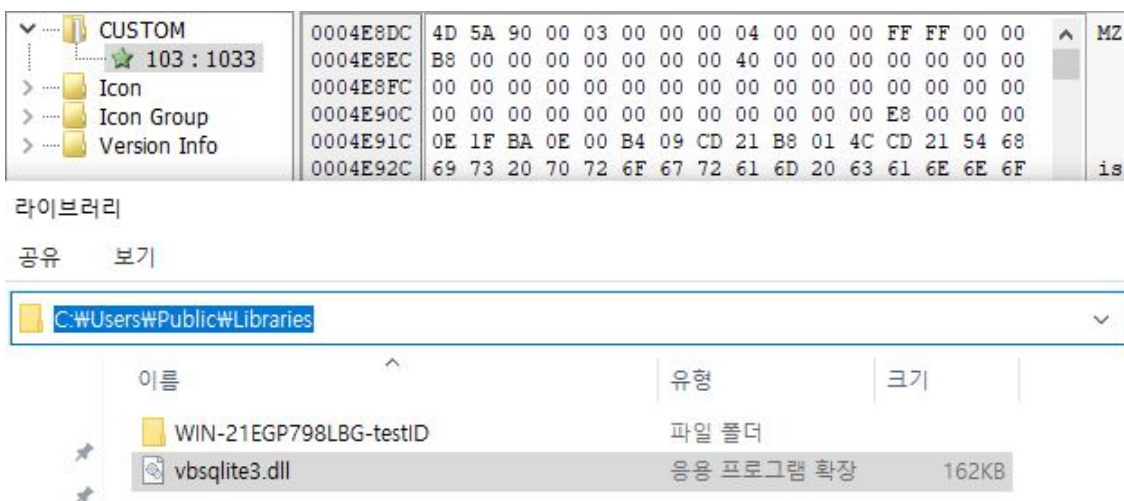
CUSTOM
103 : 1033
Icon
Icon Group
Version Info

| | |
|---|---|
| 0004E8DC | 4D 5A 90 00 03 00 00 00 04 00 00 00 FF FF 00 00 |
| 0004E8EC | B8 00 00 00 00 00 00 00 40 00 00 00 00 00 00 00 |
| 0004E8FC | 00 00 00 00 00 00 00 00 00 00 00 00 00 00 00 00 |
| 0004E90C | 00 00 00 00 00 00 00 00 00 00 00 00 E8 00 00 00 |
| 0004E91C | 0E 1F BA 0E 00 B4 09 CD 21 B8 01 4C CD 21 54 68 |
| 0004E92C | 69 73 20 70 72 6F 67 72 61 6D 20 63 61 6E 6E 6F |

MZ
is

라이브러리
공유 보기
C:₩Users₩Public₩Libraries

| 이름 | 유형 | 크기 |
|---|---|---|
| WIN-21EGP798LBG-testID | 파일 폴더 | |
| vbsqlite3.dll | 응용 프로그램 확장 | 162KB |